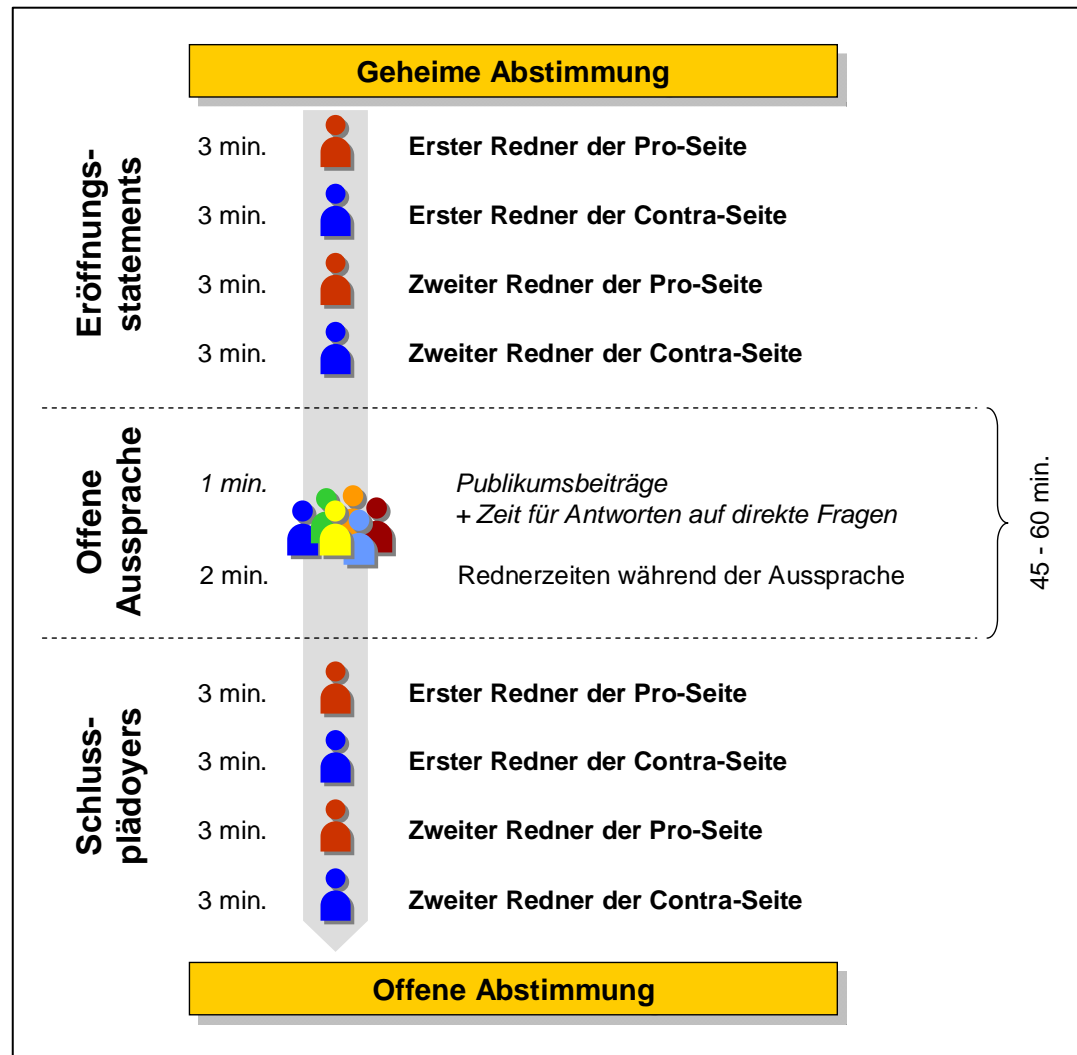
Geheime Abstimmung

Eröffnungsstatements

3 min. Erster Redner der Pro-Seite

3 min. Erster Redner der Contra-Seite

3 min. Zweiter Redner der Pro-Seite

3 min. Zweiter Redner der Contra-Seite

Offene Aussprache

1 min. Publikumsbeiträge + Zeit für Antworten auf direkte Fragen

2 min. Rednerzeiten während der Aussprache

45 - 60 min.

Schlussplädoyers

3 min. Erster Redner der Pro-Seite

3 min. Erster Redner der Contra-Seite

3 min. Zweiter Redner der Pro-Seite

3 min. Zweiter Redner der Contra-Seite

Offene Abstimmung